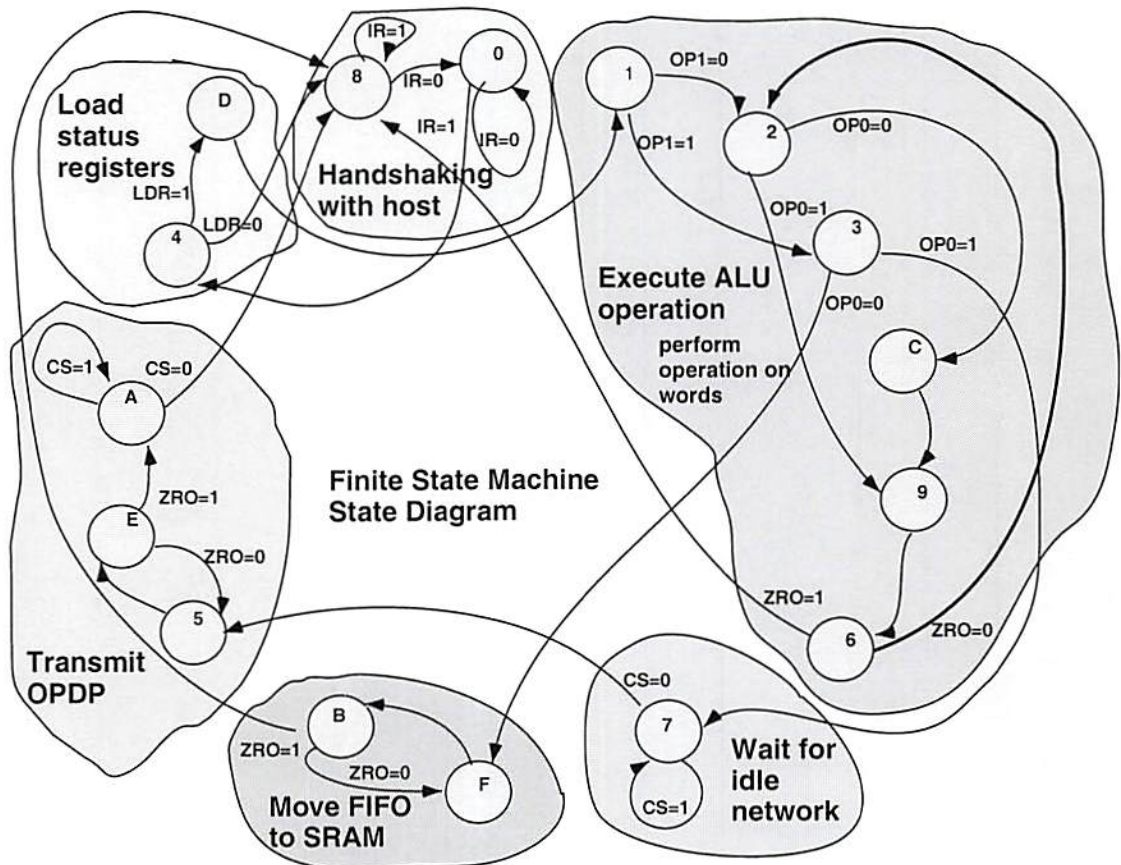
IR=1

8

IR=0

0

IR=1

IR=0

Handshaking with host

Load status registers

D

LDR=1

4

LDR=0

1

OP1=0

2

OP0=0

OP1=1

OP0=1

3

OP0=1

OP0=0

Execute ALU operation

perform operation on words

C

9

ZRO=1

6

ZRO=0

CS=1

A

CS=0

ZRO=1

E

ZRO=0

5

Finite State Machine State Diagram

Transmit OPDP

B

ZRO=1

ZRO=0

F

Move FIFO to SRAM

CS=0

7

CS=1

Wait for idle network